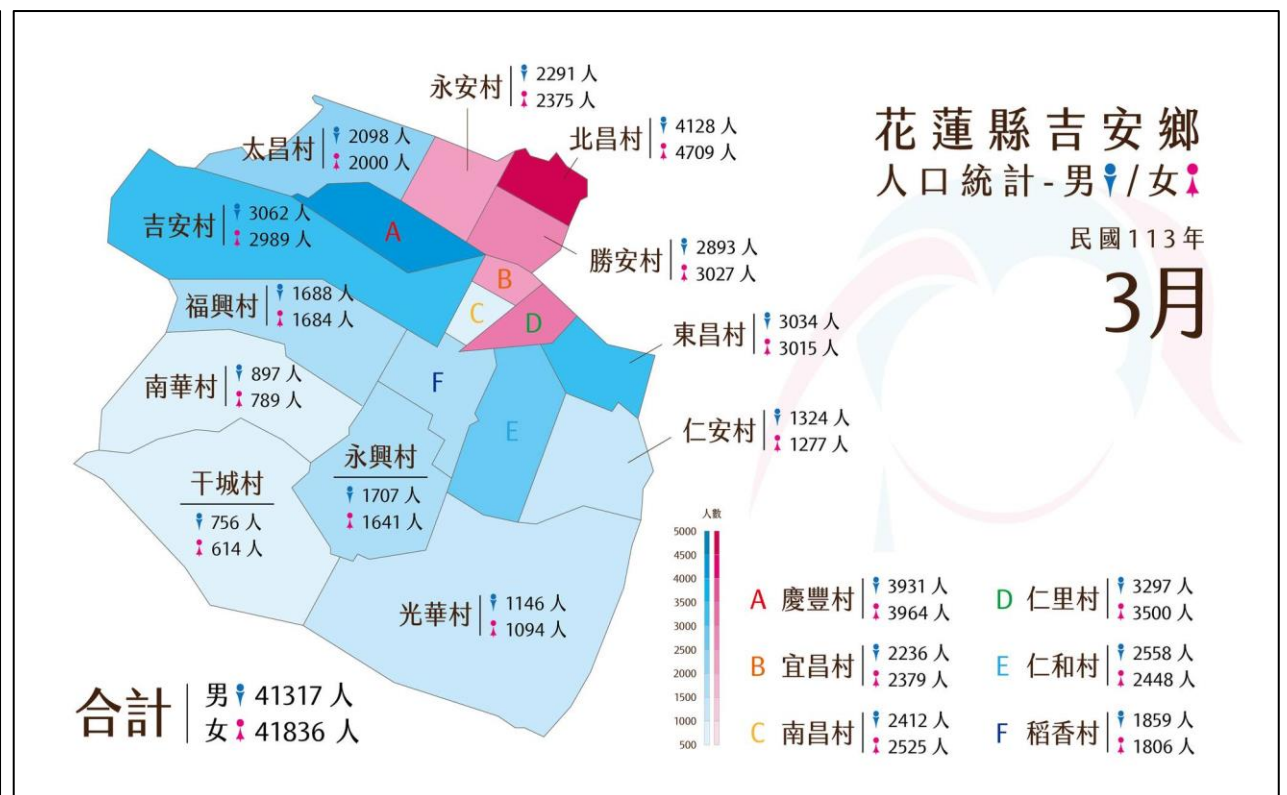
花蓮縣吉安鄉
人口統計-男/女
民國113年
3月

永安村 2291 人 2375 人
太昌村 2098 人 2000 人
北昌村 4128 人 4709 人
吉安村 3062 人 2989 人
A
勝安村 2893 人 3027 人
B
福興村 1688 人 1684 人
C
D
東昌村 3034 人 3015 人
南華村 897 人 789 人
F
仁安村 1324 人 1277 人
E
永興村 1707 人 1641 人
干城村 756 人 614 人
光華村 1146 人 1094 人

人數
5000
4500
4000
3500
3000
2500
2000
1500
1000
500

A 慶豐村 3931 人 3964 人
B 宜昌村 2236 人 2379 人
C 南昌村 2412 人 2525 人
D 仁里村 3297 人 3500 人
E 仁和村 2558 人 2448 人
F 稻香村 1859 人 1806 人

合計 男 41317 人 女 41836 人